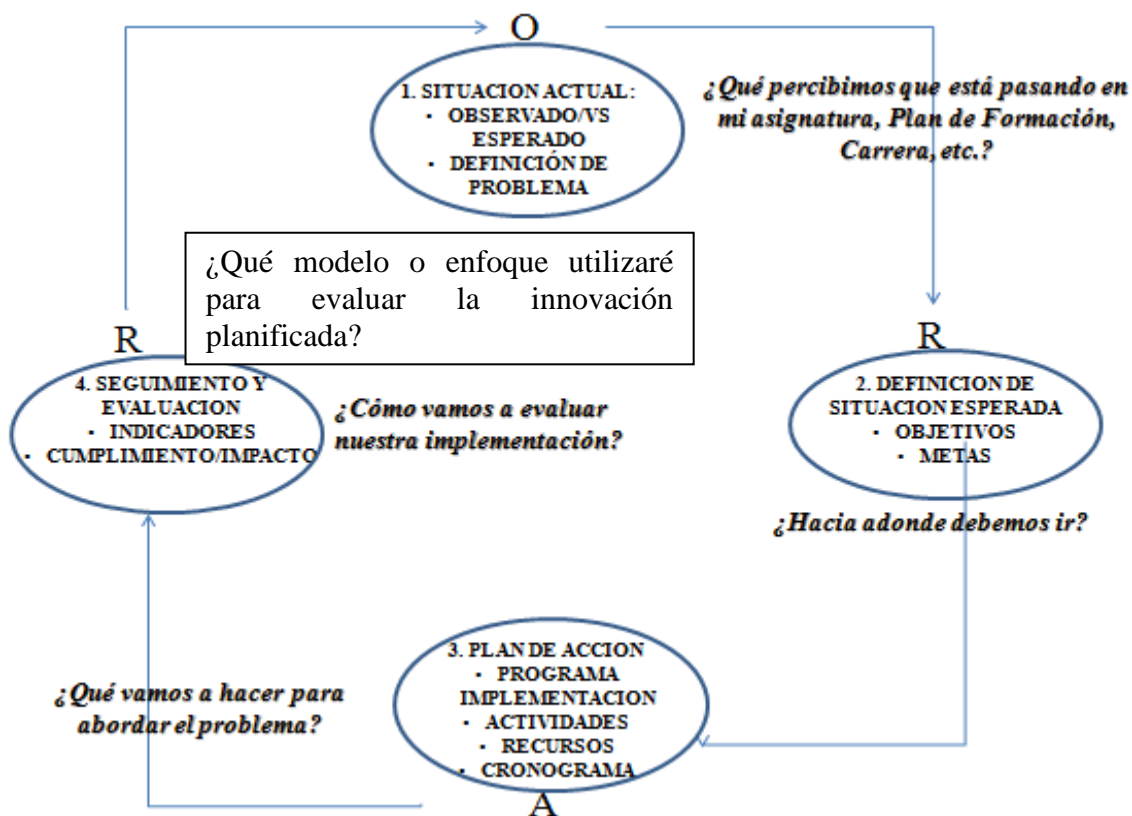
O

1. SITUACION ACTUAL:
• OBSERVADO/VS ESPERADO
• DEFINICIÓN DE PROBLEMA

¿Qué percibimos que está pasando en mi asignatura, Plan de Formación, Carrera, etc.?

¿Qué modelo o enfoque utilizaré para evaluar la innovación planificada?

R

4. SEGUIMIENTO Y EVALUACION
• INDICADORES
• CUMPLIMIENTO/IMPACTO

¿Cómo vamos a evaluar nuestra implementación?

R

2. DEFINICION DE SITUACION ESPERADA
• OBJETIVOS
• METAS

¿Hacia adonde debemos ir?

¿Qué vamos a hacer para abordar el problema?

3. PLAN DE ACCION
• PROGRAMA IMPLEMENTACION
• ACTIVIDADES
• RECURSOS
• CRONOGRAMA

A